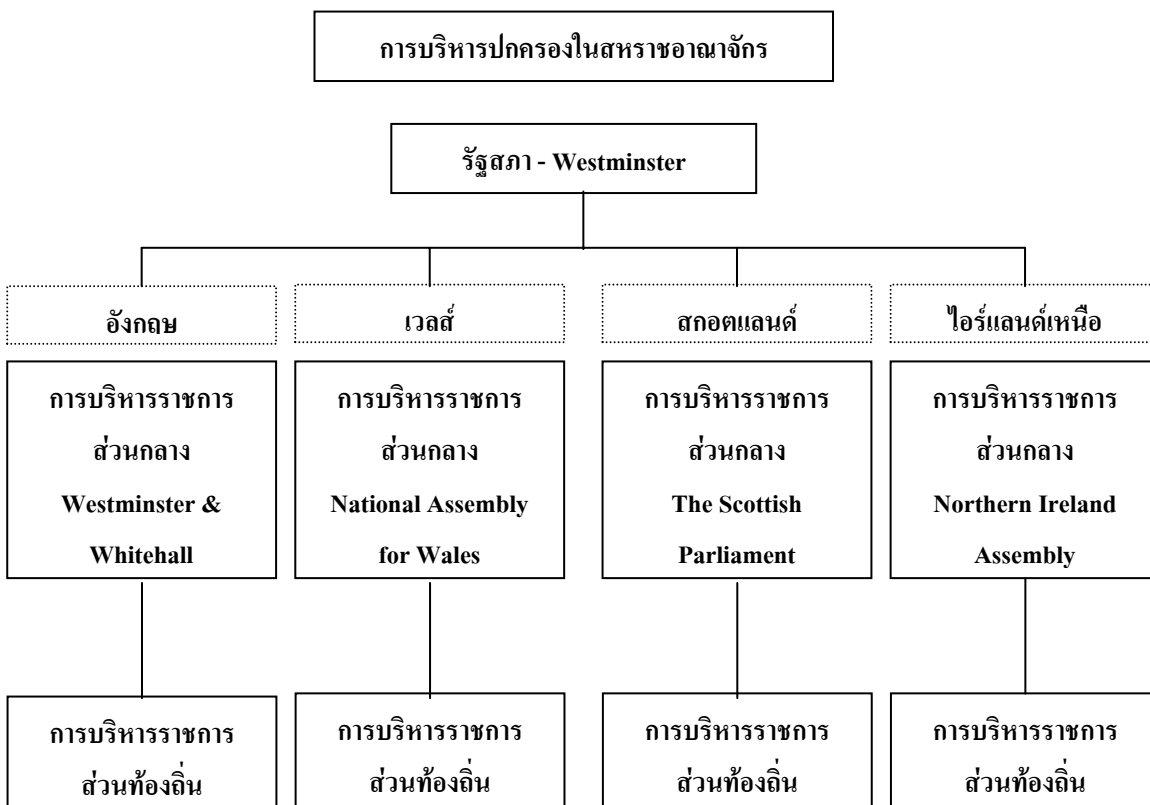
การบริหารปกครองในสหราชอาณาจักร

รัฐสภา - Westminster

อังกฤษ

การบริหารราชการ ส่วนกลาง Westminster & Whitehall

การบริหารราชการ ส่วนท้องถิ่น

เวลส์

การบริหารราชการ ส่วนกลาง National Assembly for Wales

การบริหารราชการ ส่วนท้องถิ่น

สกอตแลนด์

การบริหารราชการ ส่วนกลาง The Scottish Parliament

การบริหารราชการ ส่วนท้องถิ่น

ไอร์แลนด์เหนือ

การบริหารราชการ ส่วนกลาง Northern Ireland Assembly

การบริหารราชการ ส่วนท้องถิ่น